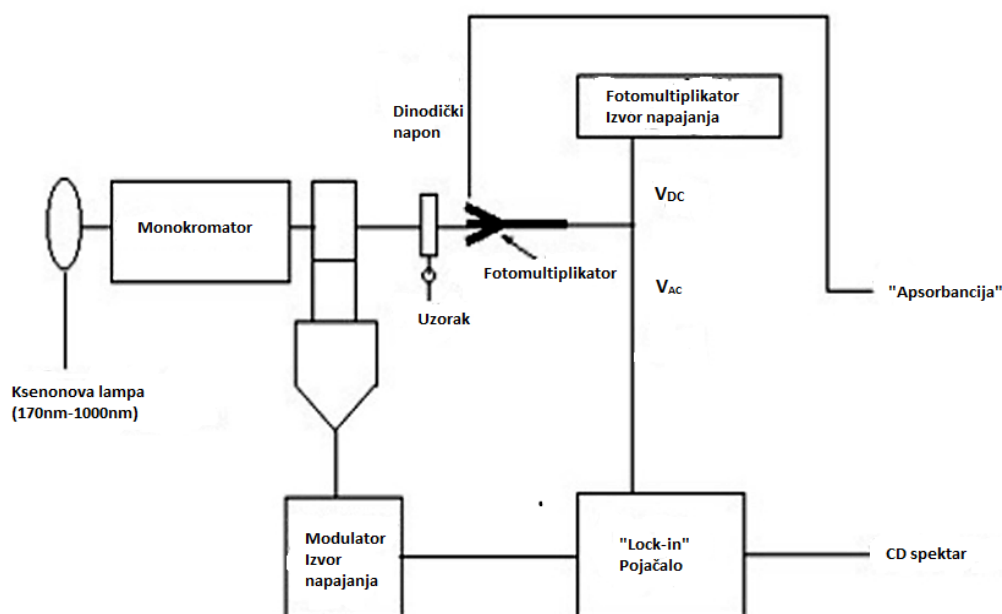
Fotomultiplikator
Izvor napajanja

Dinodički
napon

$V_{DC}$

Monokromator

Fotomultiplikator

$V_{AC}$

"Apsorbancija"

Uzorak

Ksenonova lampa
(170nm-1000nm)

Modulator
Izvor
napajanja

"Lock-in"
Pojačalo

CD spektar